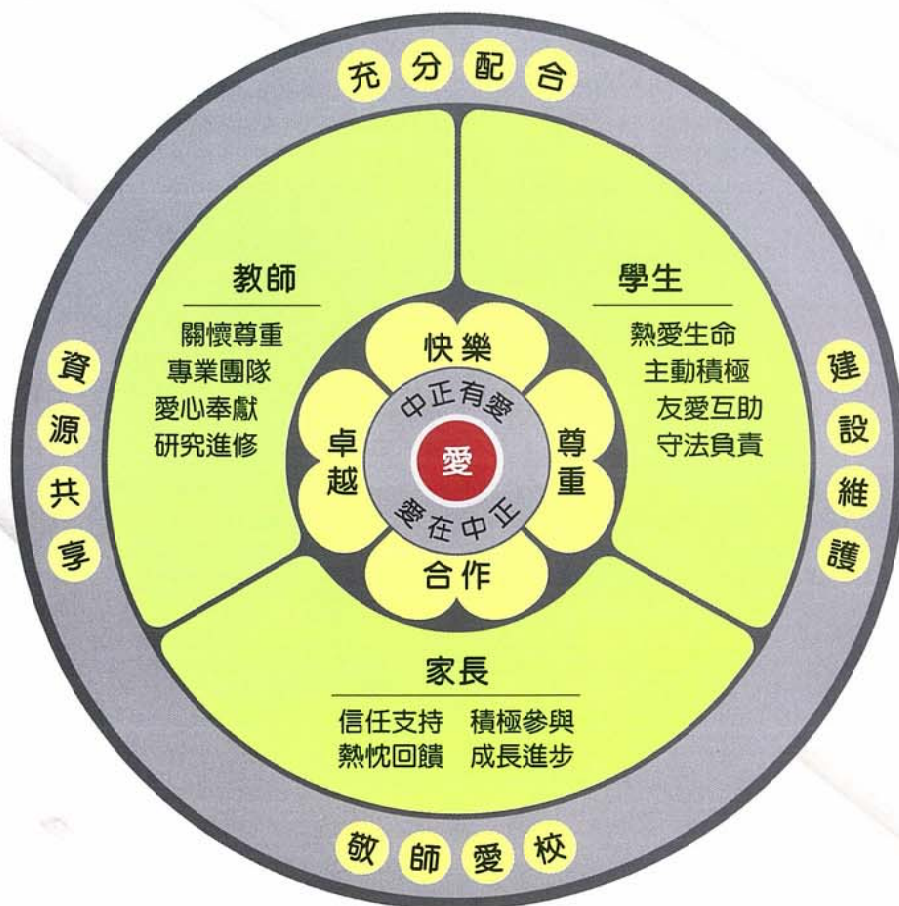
充分配合

教師
關懷尊重
專業團隊
愛心奉獻
研究進修

學生
熱愛生命
主動積極
友愛互助
守法負責

資源共享

建設維護

快樂
卓越
尊重
合作

中正有愛
愛
愛在中正

家長
信任支持　積極參與
熱忱回饋　成長進步

敬師愛校